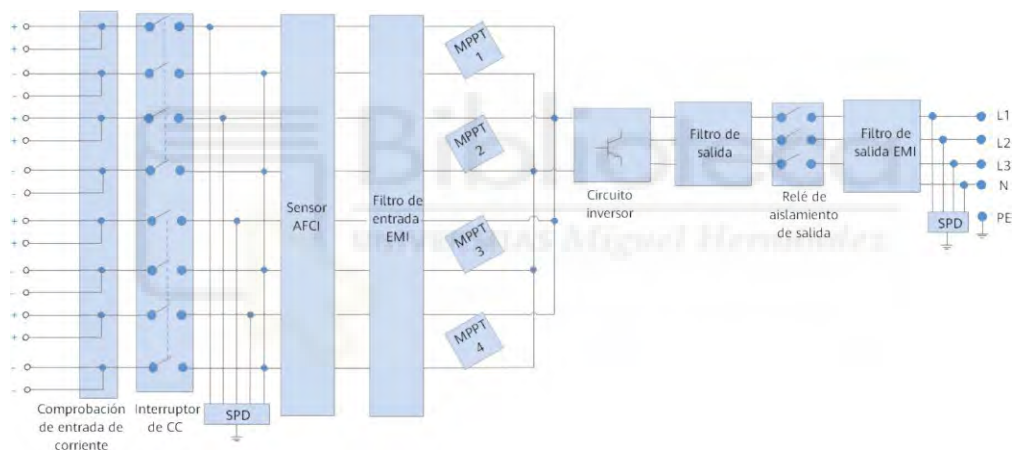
+
+
-
-
+
+
-
-
+
+
-
-
+
+
-
-

Comprobación de entrada de corriente

Interruptor de CC

SPD

Sensor AFCI

Filtro de entrada EMI

MPPT 1

MPPT 2

MPPT 3

MPPT 4

Circuito inversor

Filtro de salida

Relé de aislamiento de salida

Filtro de salida EMI

SPD

L1
L2
L3
N
PE

Biblioteca UNIVERSITAS Miguel Hernández